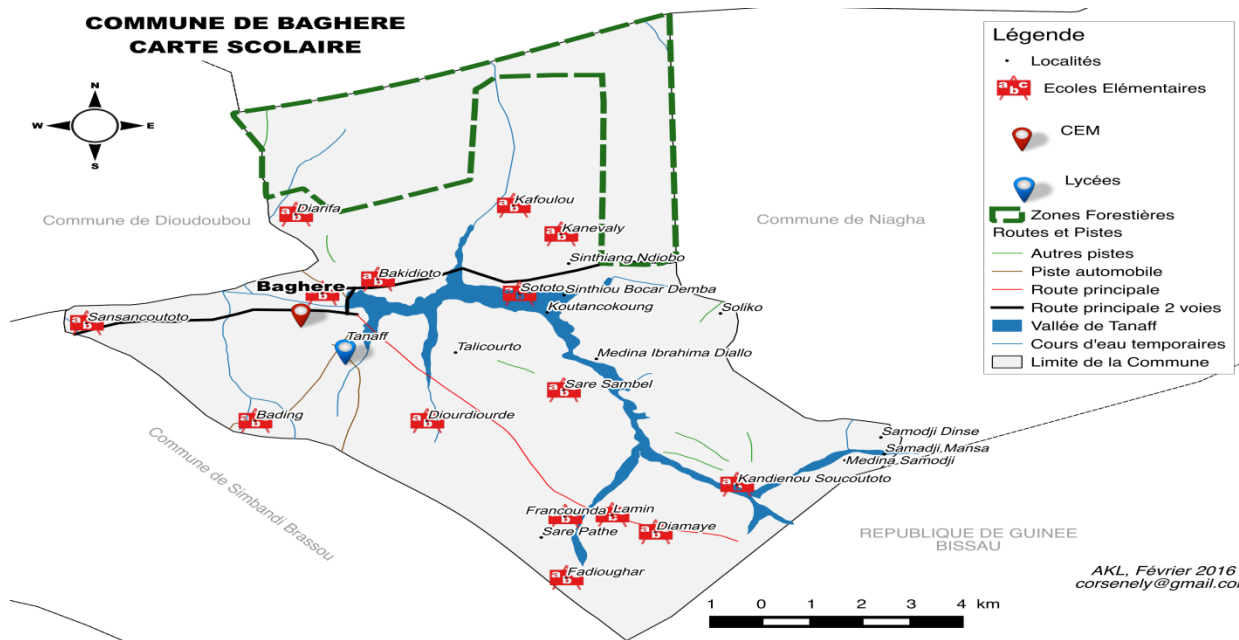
COMMUNE DE BAGHERE
CARTE SCOLAIRE

N
W
E
S

Légende
Localités
Ecoles Elémentaires
CEM
Lycées
Zones Forestières
Routes et Pistes
Autres pistes
Piste automobile
Route principale
Route principale 2 voies
Vallée de Tanaff
Cours d'eau temporaires
Limite de la Commune

Commune de Dioudoubou
Commune de Niagha
Commune de Simbandi Brassou
REPUBLIQUE DE GUINEE BISSAU

Diarifa
Kafoulou
Kanevaly
Bakidioto
Sinthiang Ndiobo
Baghere
Sototo
Sinthiou Bocar Demba
Soliko
Koutancokoung
Sansancoutoto
Tanaff
Talicourto
Medina Ibrahima Diallo
Sare Sambel
Bading
Diourdiourde
Samodji Dinse
Samadji Mansa
Medina Samodji
Kandienou Soucoutoto
Francounda
Lamin
Diamaye
Sare Pathe
Fadioughar

AKL, Février 2016
corsenely@gmail.co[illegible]

1 0 1 2 3 4 km